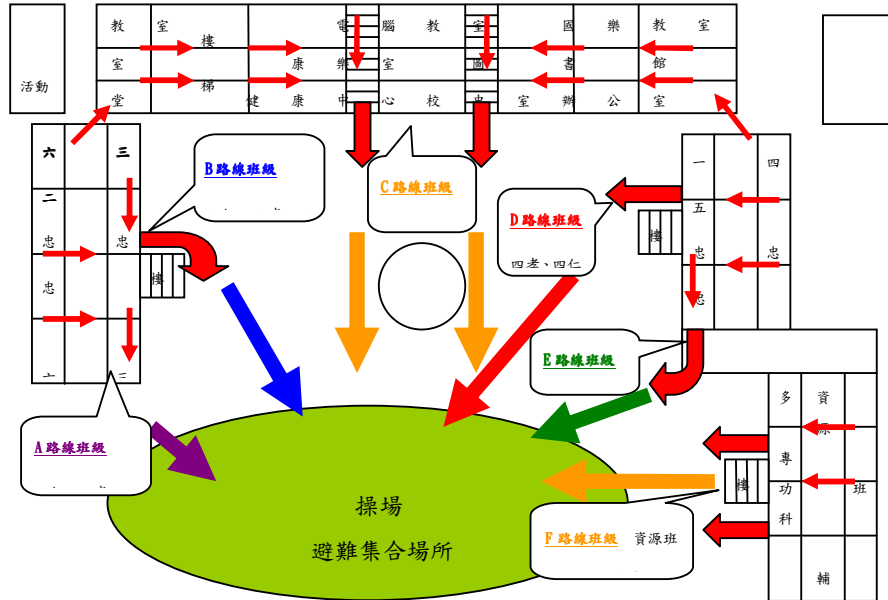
活動

教 室 樓 電 腦 教 室 國 樂 教 室

室 梯 康 樂 室 圖 書 館

堂 健 康 中 心 校 史 室 辦 公 室

六 三

二 忠 忠 忠

B路線班級

C路線班級

D路線班級

四孝、四仁

一 四 五 忠 忠 忠

樓

樓

E路線班級

A路線班級

操場

避難集合場所

多 資 源 專 功 科 班 輔

樓

F路線班級 資源班